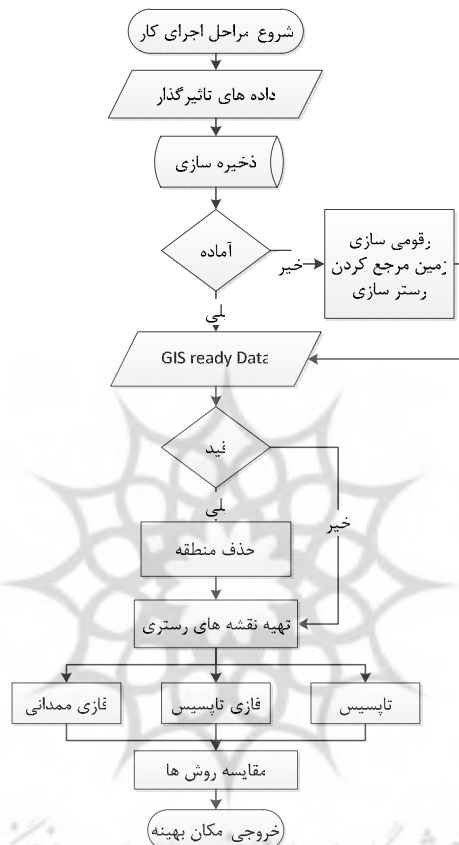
شروع مراحل اجرای کار

داده های تاثیرگذار

ذخیره سازی

آماده

خیر

رقومی سازی
زمین مرجع کردن
رستر سازی

بلی

GIS ready Data

قید

بلی

خیر

حذف منطقه

تهیه نقشه های رستری

فازی ممدانی

فازی تاپسیس

تاپسیس

مقایسه روش ها

خروجی مکان بهینه